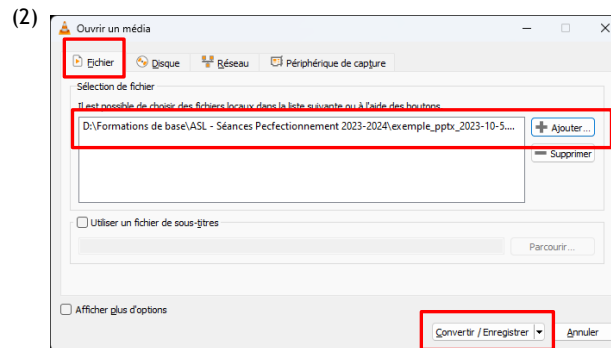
(2)

Ouvrir un média

Fichier
Disque
Réseau
Périphérique de capture

Sélection de fichier

Il est possible de choisir des fichiers locaux dans la liste suivante ou à l'aide des boutons

D:\Formations de base\ASL - Séances Pecfectionnement 2023-2024\exemple_pptx_2023-10-5....

Ajouter...
Supprimer

Utiliser un fichier de sous-titres

Parcourir...

Afficher plus d'options

Convertir / Enregistrer
Annuler